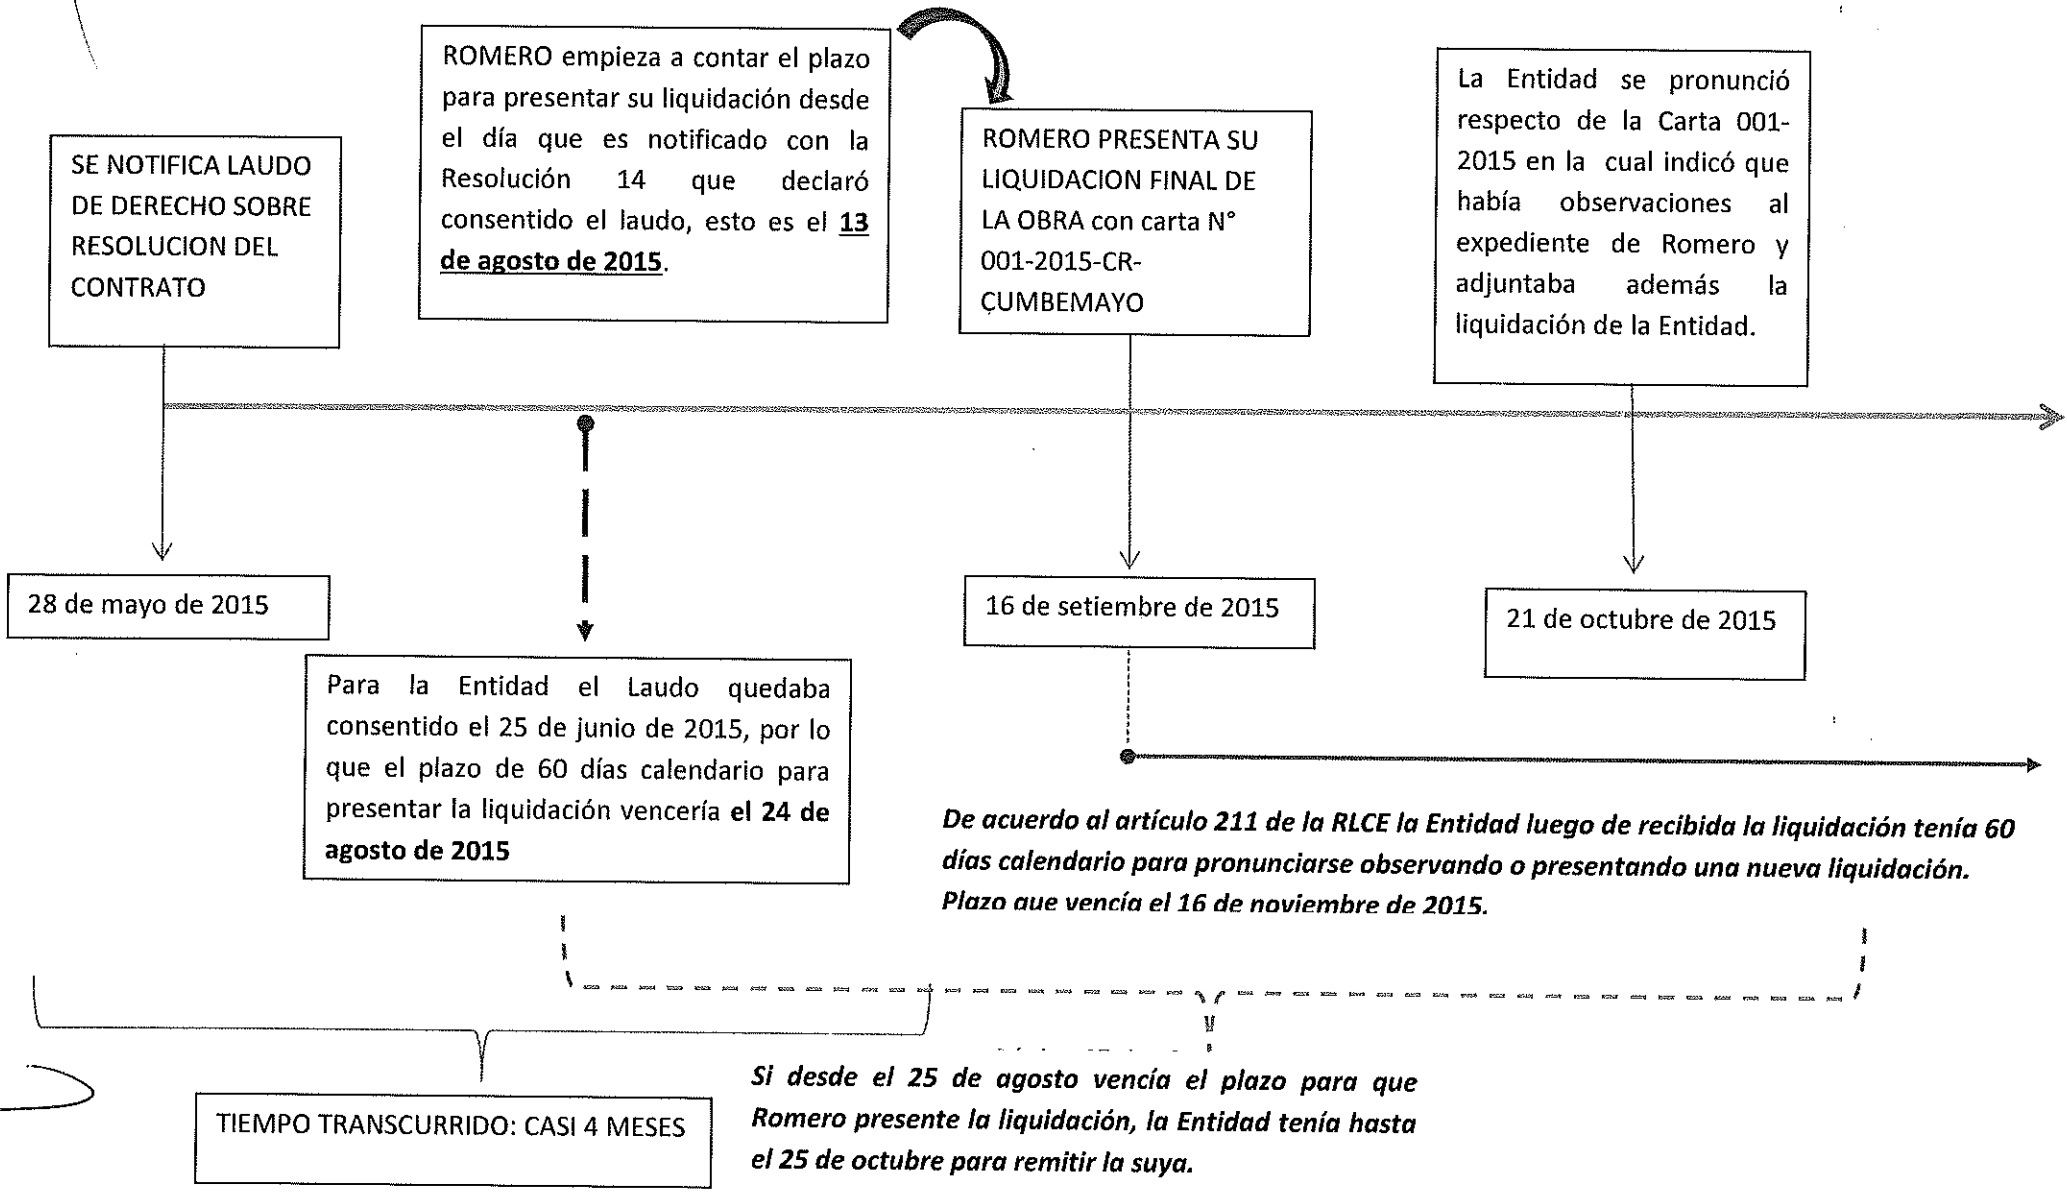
SE NOTIFICA LAUDO DE DERECHO SOBRE RESOLUCION DEL CONTRATO

ROMERO empieza a contar el plazo para presentar su liquidación desde el día que es notificado con la Resolución 14 que declaró consentido el laudo, esto es el **13 de agosto de 2015**.

ROMERO PRESENTA SU LIQUIDACION FINAL DE LA OBRA con carta N° 001-2015-CR-CUMBEMAYO

La Entidad se pronunció respecto de la Carta 001-2015 en la cual indicó que había observaciones al expediente de Romero y adjuntaba además la liquidación de la Entidad.

28 de mayo de 2015

16 de setiembre de 2015

21 de octubre de 2015

Para la Entidad el Laudo quedaba consentido el 25 de junio de 2015, por lo que el plazo de 60 días calendario para presentar la liquidación vencería **el 24 de agosto de 2015**

*De acuerdo al artículo 211 de la RLCE la Entidad luego de recibida la liquidación tenía 60 días calendario para pronunciarse observando o presentando una nueva liquidación. Plazo que vencía el 16 de noviembre de 2015.*

TIEMPO TRANSCURRIDO: CASI 4 MESES

*Si desde el 25 de agosto vencía el plazo para que Romero presente la liquidación, la Entidad tenía hasta el 25 de octubre para remitir la suya.*